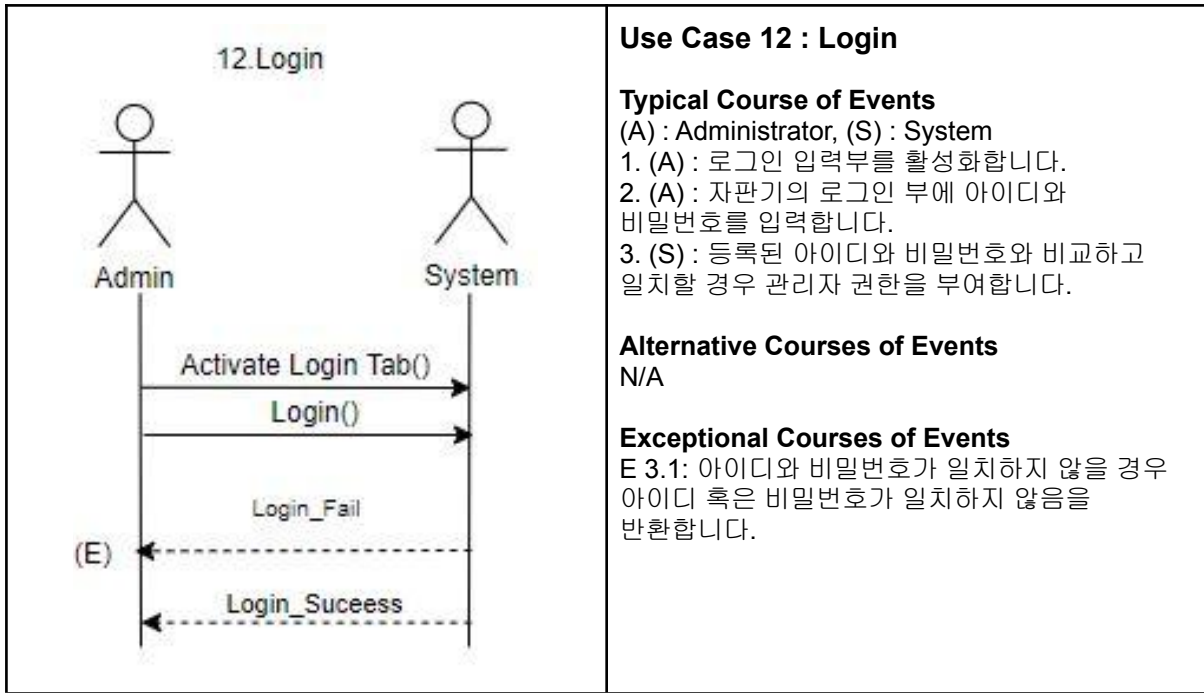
| 12.Login<br><br>Admin System<br><br>Activate Login Tab()<br>Login()<br>Login_Fail<br>(E)<br>Login_Suceess | **Use Case 12 : Login**<br><br>**Typical Course of Events**<br>(A) : Administrator, (S) : System<br>1. (A) : 로그인 입력부를 활성화합니다.<br>2. (A) : 자판기의 로그인 부에 아이디와 비밀번호를 입력합니다.<br>3. (S) : 등록된 아이디와 비밀번호와 비교하고 일치할 경우 관리자 권한을 부여합니다.<br><br>**Alternative Courses of Events**<br>N/A<br><br>**Exceptional Courses of Events**<br>E 3.1: 아이디와 비밀번호가 일치하지 않을 경우 아이디 혹은 비밀번호가 일치하지 않음을 반환합니다. |
|---|---|